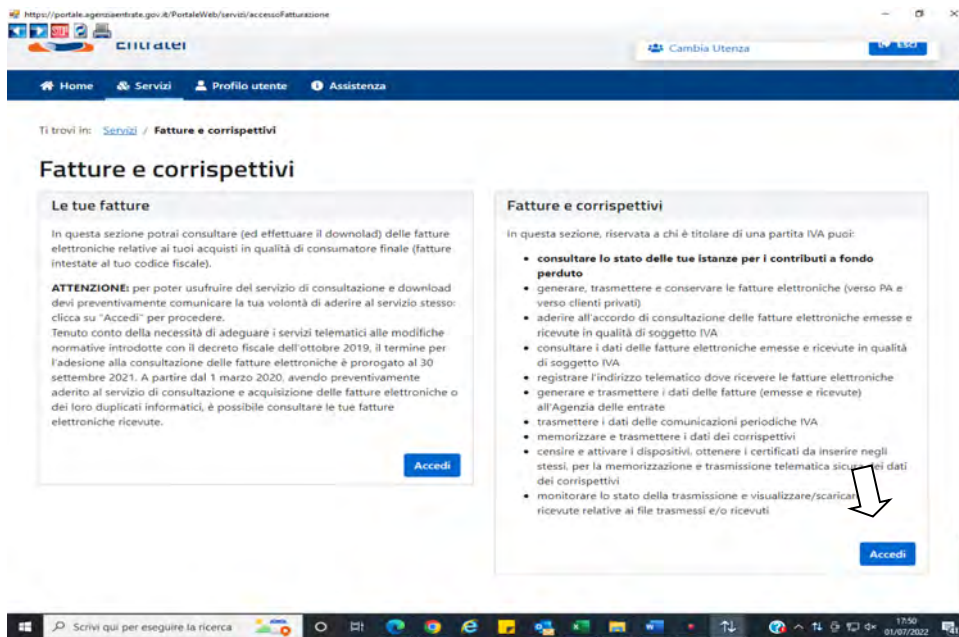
https://portale.agenziaentrate.gov.it/PortaleWeb/servizi/accessoFatturazione

Entratel

Cambia Utenza

Esci

Home  Servizi  Profilo utente  Assistenza

Ti trovi in: Servizi / Fatture e corrispettivi

Fatture e corrispettivi

Le tue fatture

In questa sezione potrai consultare (ed effettuare il download) delle fatture elettroniche relative ai tuoi acquisti in qualità di consumatore finale (fatture intestate al tuo codice fiscale).

ATTENZIONE: per poter usufruire del servizio di consultazione e download devi preventivamente comunicare la tua volontà di aderire al servizio stesso: clicca su "Accedi" per procedere.
Tenuto conto della necessità di adeguare i servizi telematici alle modifiche normative introdotte con il decreto fiscale dell'ottobre 2019, il termine per l'adesione alla consultazione delle fatture elettroniche è prorogato al 30 settembre 2021. A partire dal 1 marzo 2020, avendo preventivamente aderito al servizio di consultazione e acquisizione delle fatture elettroniche o dei loro duplicati informatici, è possibile consultare le tue fatture elettroniche ricevute.

Accedi

Fatture e corrispettivi

In questa sezione, riservata a chi è titolare di una partita IVA puoi:

• consultare lo stato delle tue istanze per i contributi a fondo perduto
• generare, trasmettere e conservare le fatture elettroniche (verso PA e verso clienti privati)
• aderire all'accordo di consultazione delle fatture elettroniche emesse e ricevute in qualità di soggetto IVA
• consultare i dati delle fatture elettroniche emesse e ricevute in qualità di soggetto IVA
• registrare l'indirizzo telematico dove ricevere le fatture elettroniche
• generare e trasmettere i dati delle fatture (emesse e ricevute) all'Agenzia delle entrate
• trasmettere i dati delle comunicazioni periodiche IVA
• memorizzare e trasmettere i dati dei corrispettivi
• censire e attivare i dispositivi, ottenere i certificati da inserire negli stessi, per la memorizzazione e trasmissione telematica sic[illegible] dei dati dei corrispettivi
• monitorare lo stato della trasmissione e visualizzare/scaric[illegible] ricevute relative ai file trasmessi e/o ricevuti

Accedi

Scrivi qui per eseguire la ricerca

17:50
01/07/2022